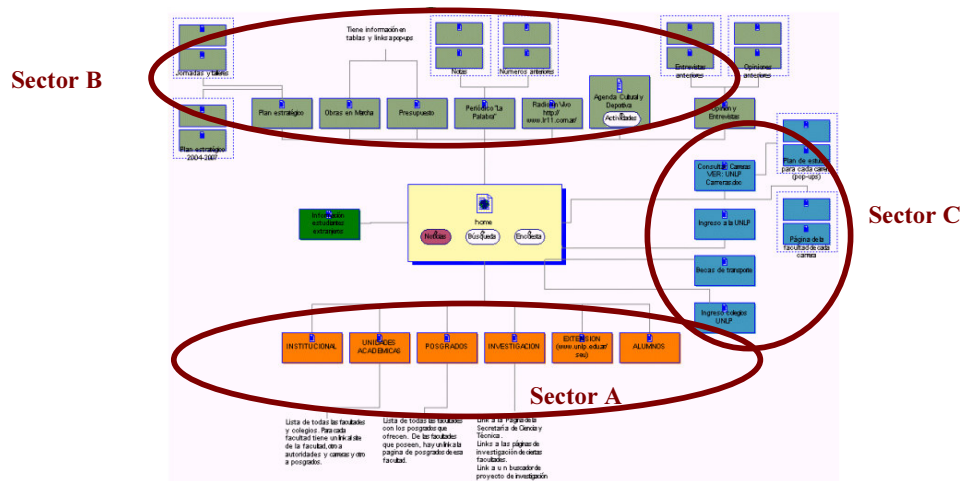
Sector B

Tiene información en tablas y links pop-ups

Jornadas y talleres

Notas

Numeros anteriores

Entrevistas anteriores

Opiniones anteriores

Plan estratégico 2004-2007

Plan estratégico

Obras en Marcha

Presupuesto

Periodico "La Palabra"

Radio en vivo http:// www.fr11.com.ar/

Agenda Cultural y Deportiva

Actividades

Opinión y Entrevistas

Plan de estudios para cada carrera (pop-ups)

Consultar Carreras VER: UNLP Carreras.doc

Pagina de la facultad de cada carrera

Sector C

Información estudiantes extranjeros

home

Noticias

Búsqueda

Encuesta

Ingreso a la UNLP

Becas de transporte

Ingreso Colegios UNLP

INSTITUCIONAL

UNIDADES ACADEMICAS

POSGRADOS

INVESTIGACION

EXTENSION (www.unlp.edu.ar/ ses)

ALUMNOS

Sector A

Lista de todas las facultades y colegios. Para cada facultad tiene un link al site de la facultad, otro a autoridades y carreras y otro a posgrados.

Lista de todas las facultades con los posgrados que ofrecen. De las facultades que poseen, hay un link a la pagina de posgrados de esa facultad.

Link a la Pagina de la Secretaría de Ciencia y Técnica. Links a las páginas de investigación de ciertas facultades. Link a un buscador de proyecto de investigación